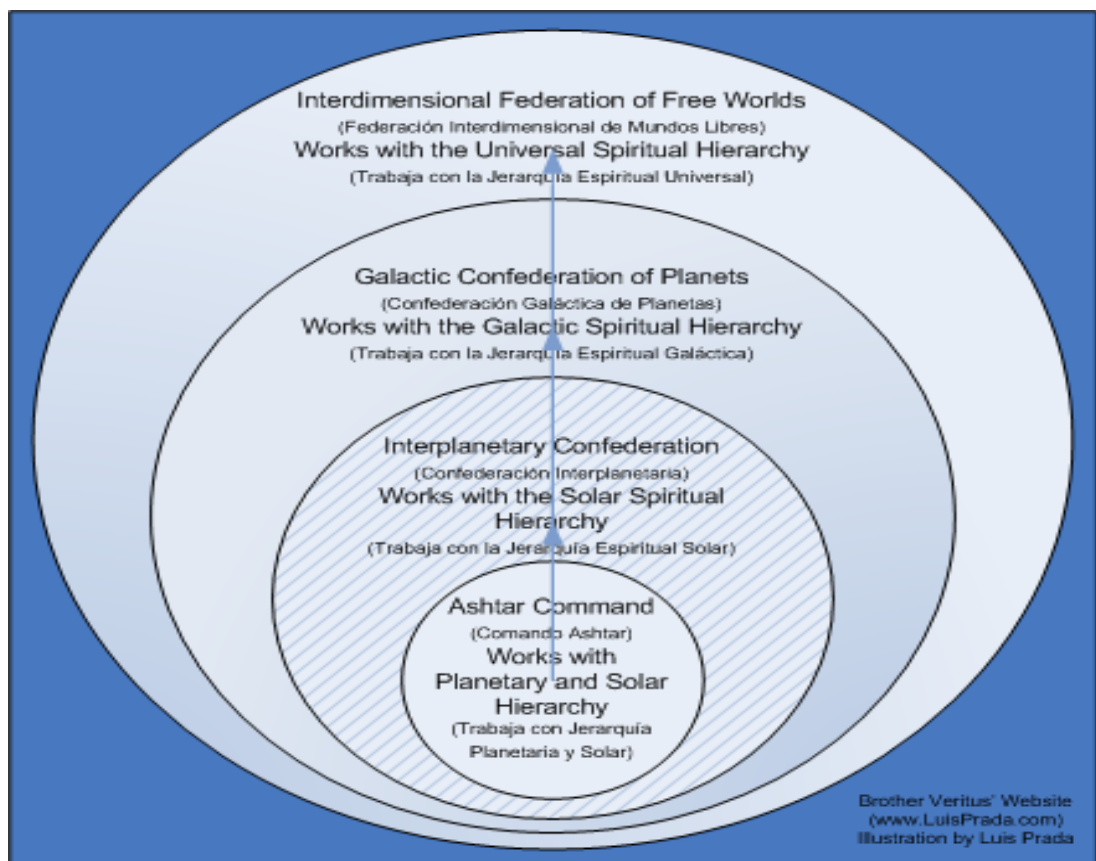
Interdimensional Federation of Free Worlds
(Federación Interdimensional de Mundos Libres)
Works with the Universal Spiritual Hierarchy
(Trabaja con la Jerarquía Espiritual Universal)

Galactic Confederation of Planets
(Confederación Galáctica de Planetas)
Works with the Galactic Spiritual Hierarchy
(Trabaja con la Jerarquía Espiritual Galáctica)

Interplanetary Confederation
(Confederación Interplanetaria)
Works with the Solar Spiritual Hierarchy
(Trabaja con la Jerarquía Espiritual Solar)

Ashtar Command
(Comando Ashtar)
Works with Planetary and Solar Hierarchy
(Trabaja con Jerarquía Planetaria y Solar)

Brother Veritus' Website
(www.LuisPrada.com)
Illustration by Luis Prada